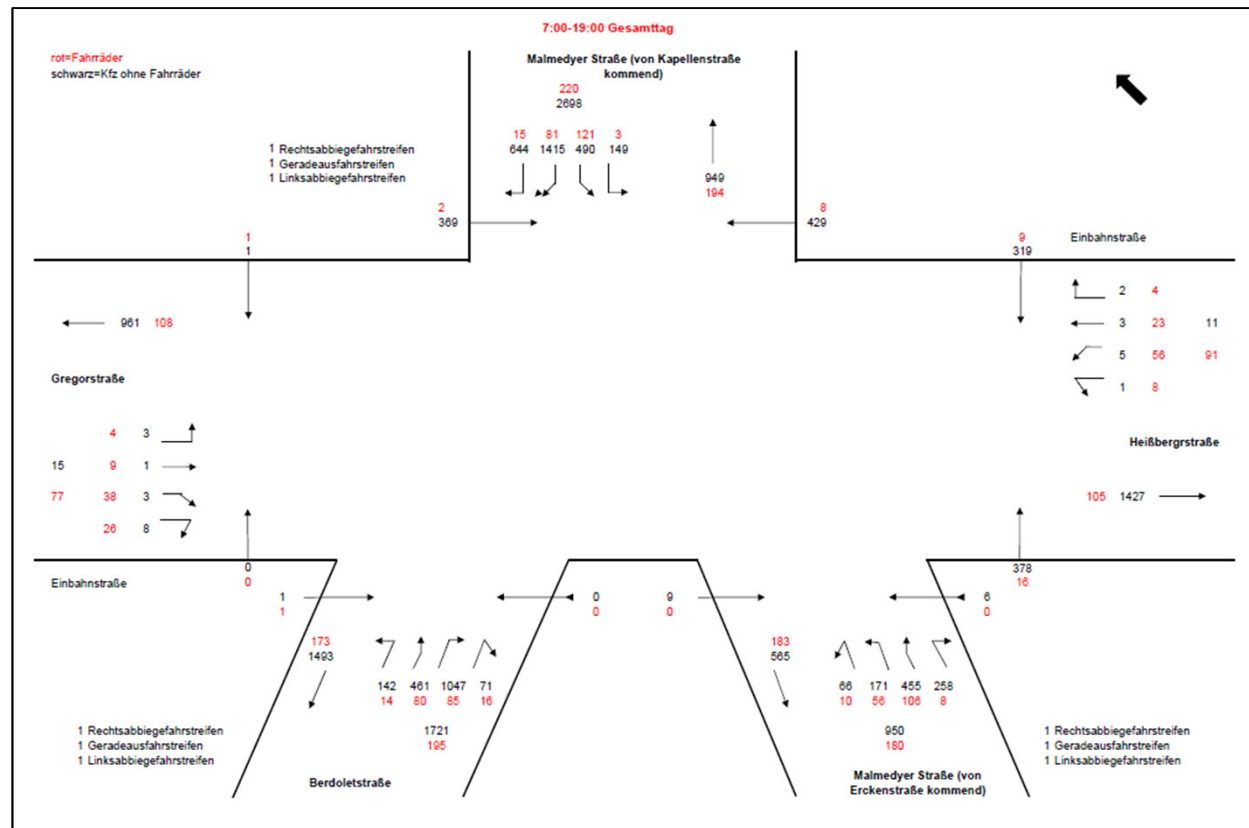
7:00-19:00 Gesamttag

rot=Fahrräder
schwarz=Kfz ohne Fahrräder

Malmedyer Straße (von Kapellenstraße kommend)

220
2698

1 Rechtsabbiegefahrstreifen
1 Geradeausfahrstreifen
1 Linksabbiegefahrstreifen

15 81 121 3
644 1415 490 149

949
194

2
369

8
429

1
1

9
319

Einbahnstraße

961 108

2 4
3 23 11
5 56 91
1 8

Gregorstraße

4 3
15 9 1
77 38 3
26 8

Heißbergrstraße

105 1427

0
0

Einbahnstraße

378
16

1
1

0
0

9
0

6
0

173
1493

183
565

142 461 1047 71
14 80 85 16

66 171 455 258
10 56 106 8

1721
195

950
180

1 Rechtsabbiegefahrstreifen
1 Geradeausfahrstreifen
1 Linksabbiegefahrstreifen

Berdoletstraße

Malmedyer Straße (von Erckenstraße kommend)

1 Rechtsabbiegefahrstreifen
1 Geradeausfahrstreifen
1 Linksabbiegefahrstreifen